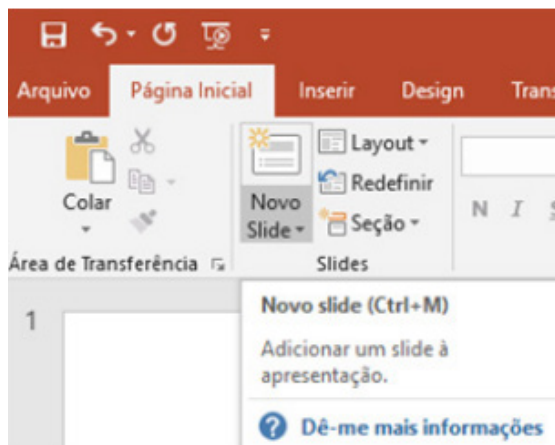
Arquivo Página Inicial Inserir Design Trans

Colar

Área de Transferência

Novo Slide

Layout

Redefinir

Seção

Slides

N I

1

Novo slide (Ctrl+M)

Adicionar um slide à apresentação.

Dê-me mais informações